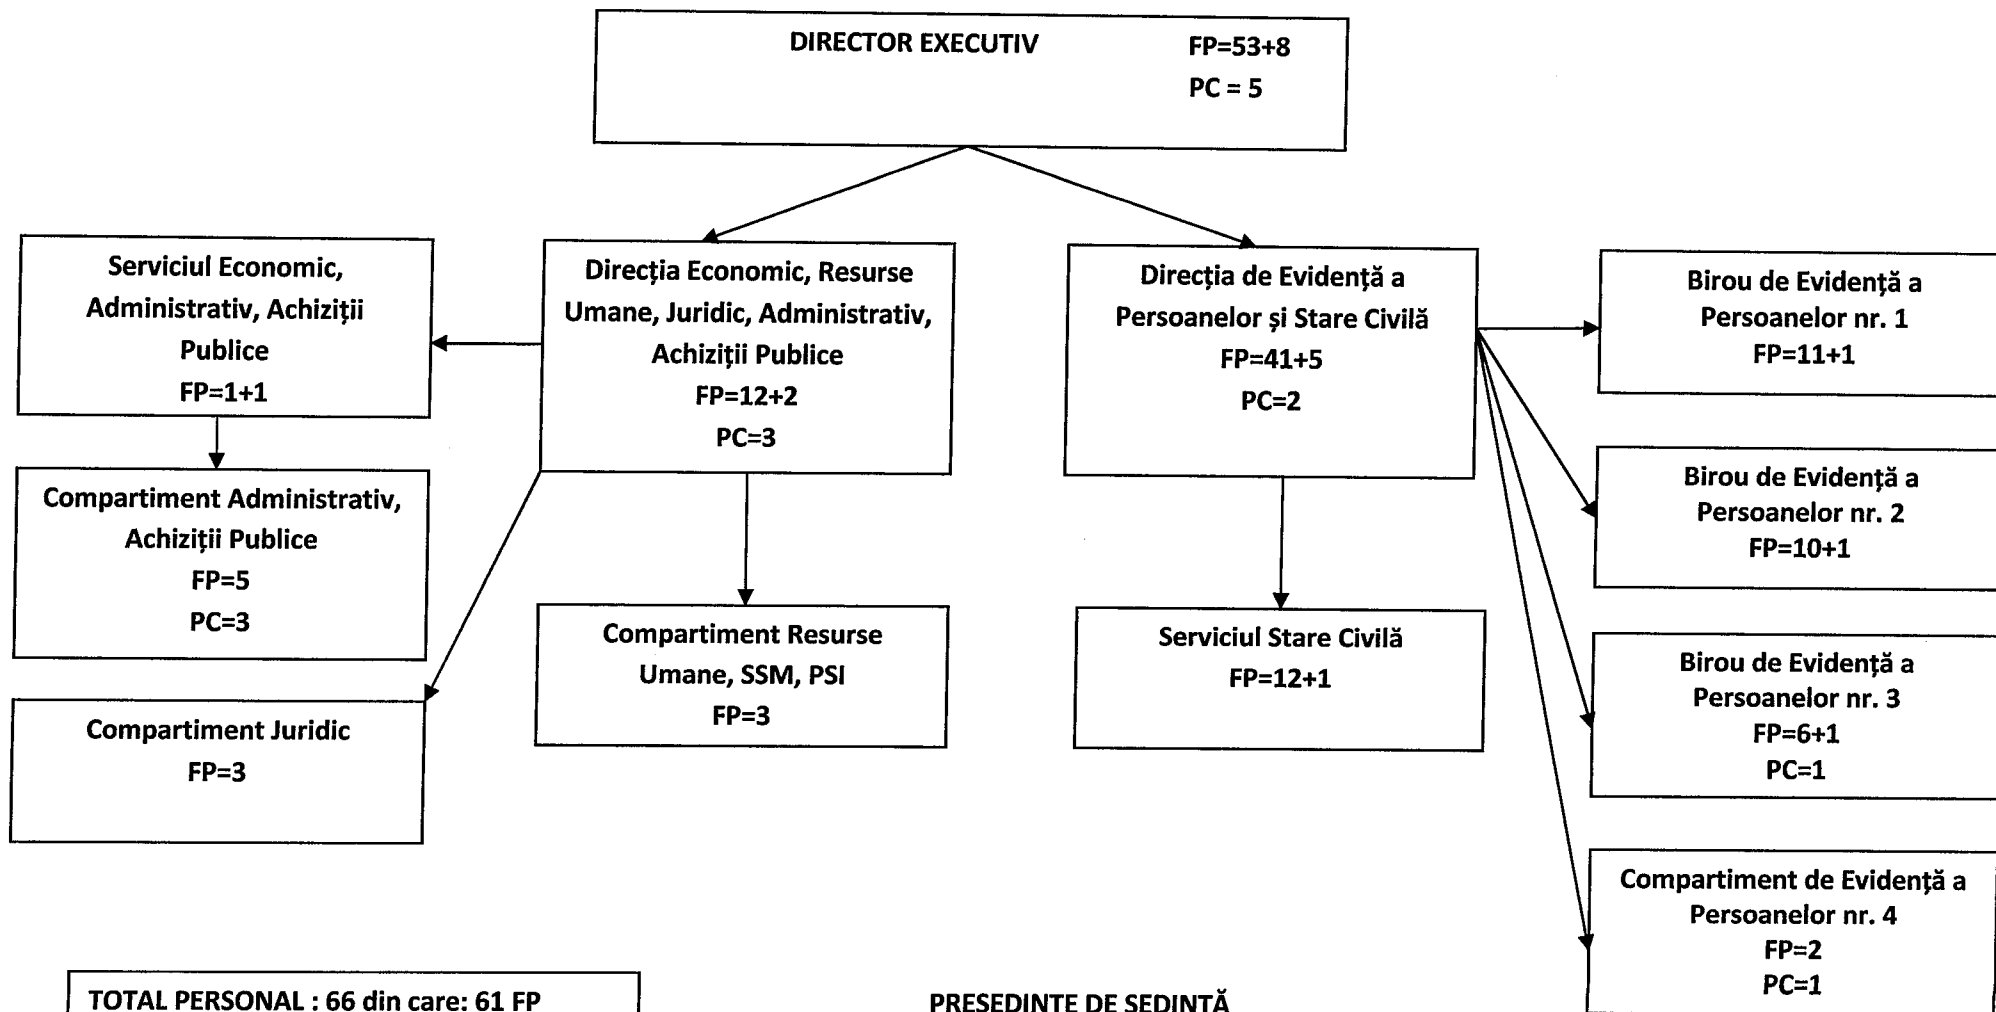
DIRECTOR EXECUTIV FP=53+8 PC = 5

Serviciul Economic, Administrativ, Achiziții Publice FP=1+1

Direcția Economic, Resurse Umane, Juridic, Administrativ, Achiziții Publice FP=12+2 PC=3

Direcția de Evidență a Persoanelor și Stare Civilă FP=41+5 PC=2

Birou de Evidență a Persoanelor nr. 1 FP=11+1

Compartiment Administrativ, Achiziții Publice FP=5 PC=3

Birou de Evidență a Persoanelor nr. 2 FP=10+1

Compartiment Resurse Umane, SSM, PSI FP=3

Serviciul Stare Civilă FP=12+1

Birou de Evidență a Persoanelor nr. 3 FP=6+1 PC=1

Compartiment Juridic FP=3

Compartiment de Evidență a Persoanelor nr. 4 FP=2 PC=1

TOTAL PERSONAL : 66 din care: 61 FP

PRESEDINTE DE SEDINTĂ